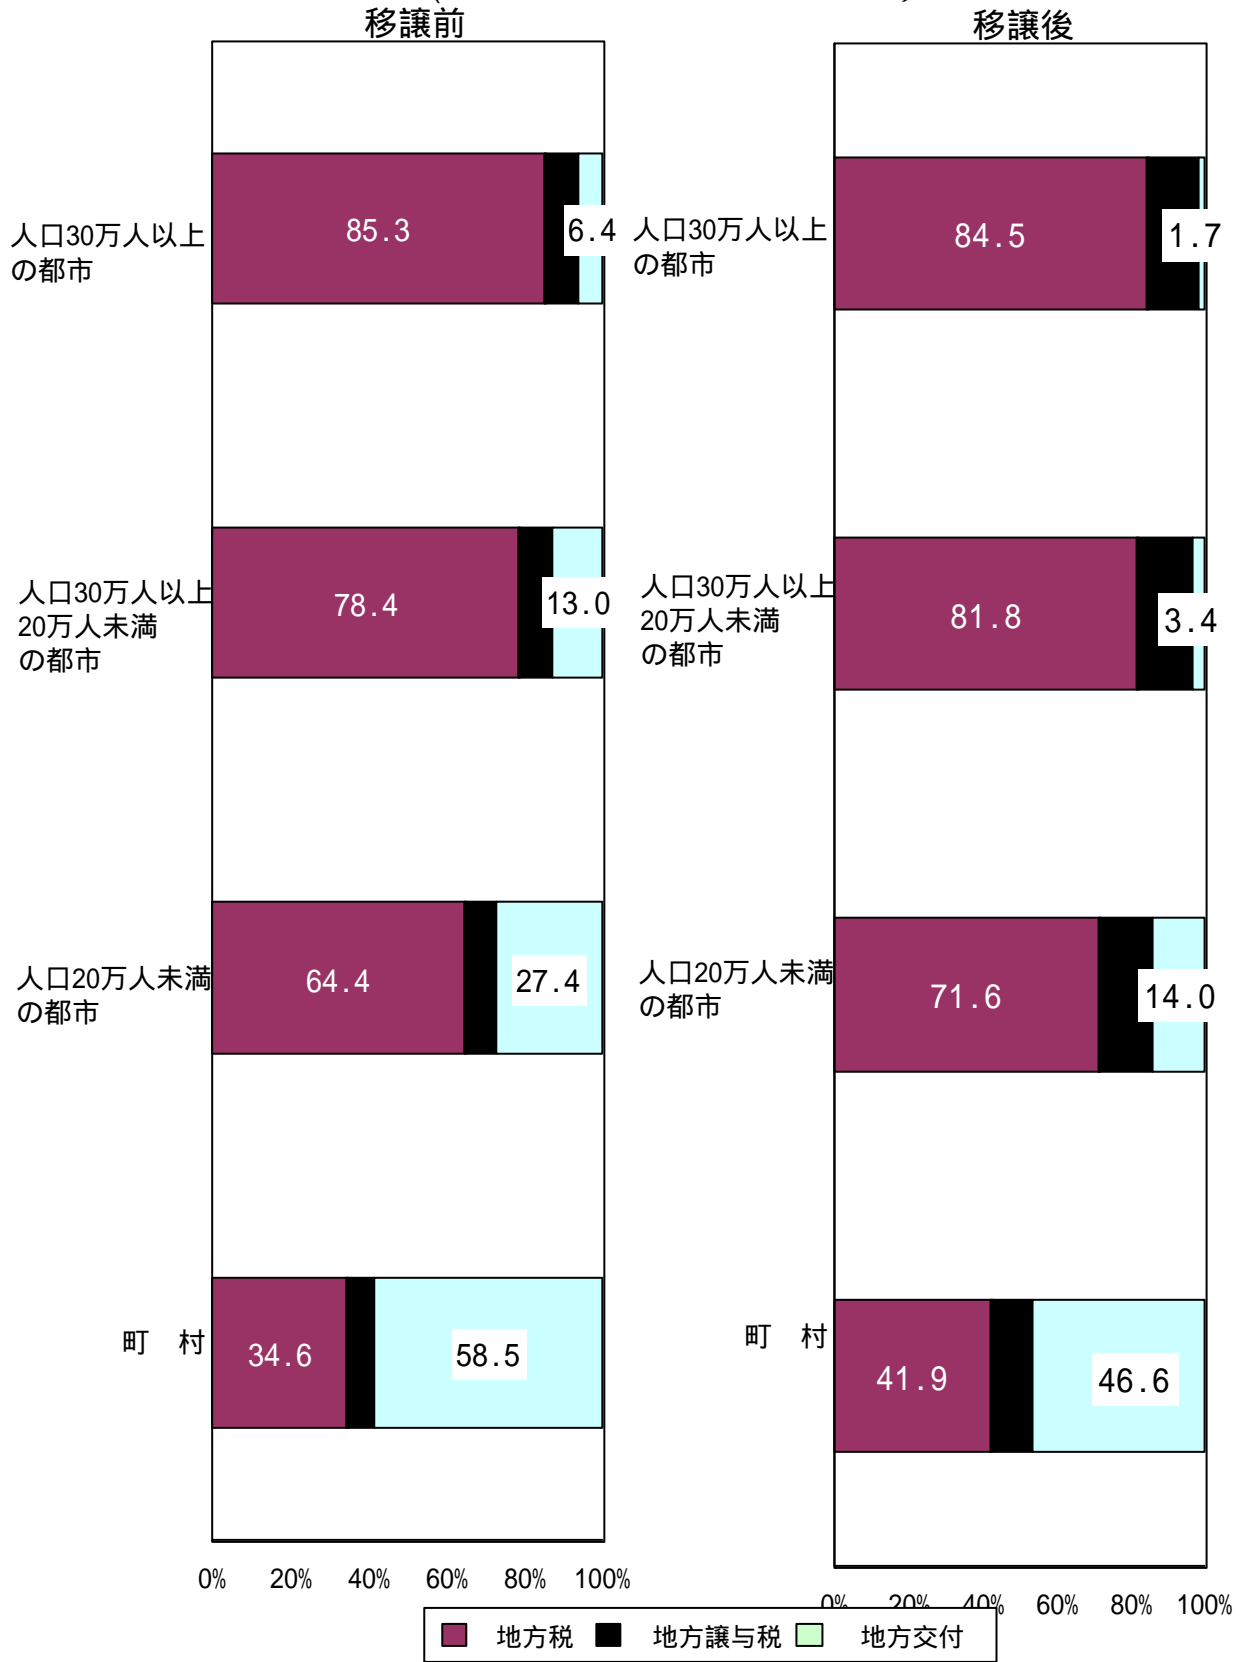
移譲前

人口30万人以上の都市 85.3 6.4

人口30万人以上20万人未満の都市 78.4 13.0

人口20万人未満の都市 64.4 27.4

町 村 34.6 58.5

0% 20% 40% 60% 80% 100%

移譲後

人口30万人以上の都市 84.5 1.7

人口30万人以上20万人未満の都市 81.8 3.4

人口20万人未満の都市 71.6 14.0

町 村 41.9 46.6

0% 20% 40% 60% 80% 100%

地方税 地方譲与税 地方交付